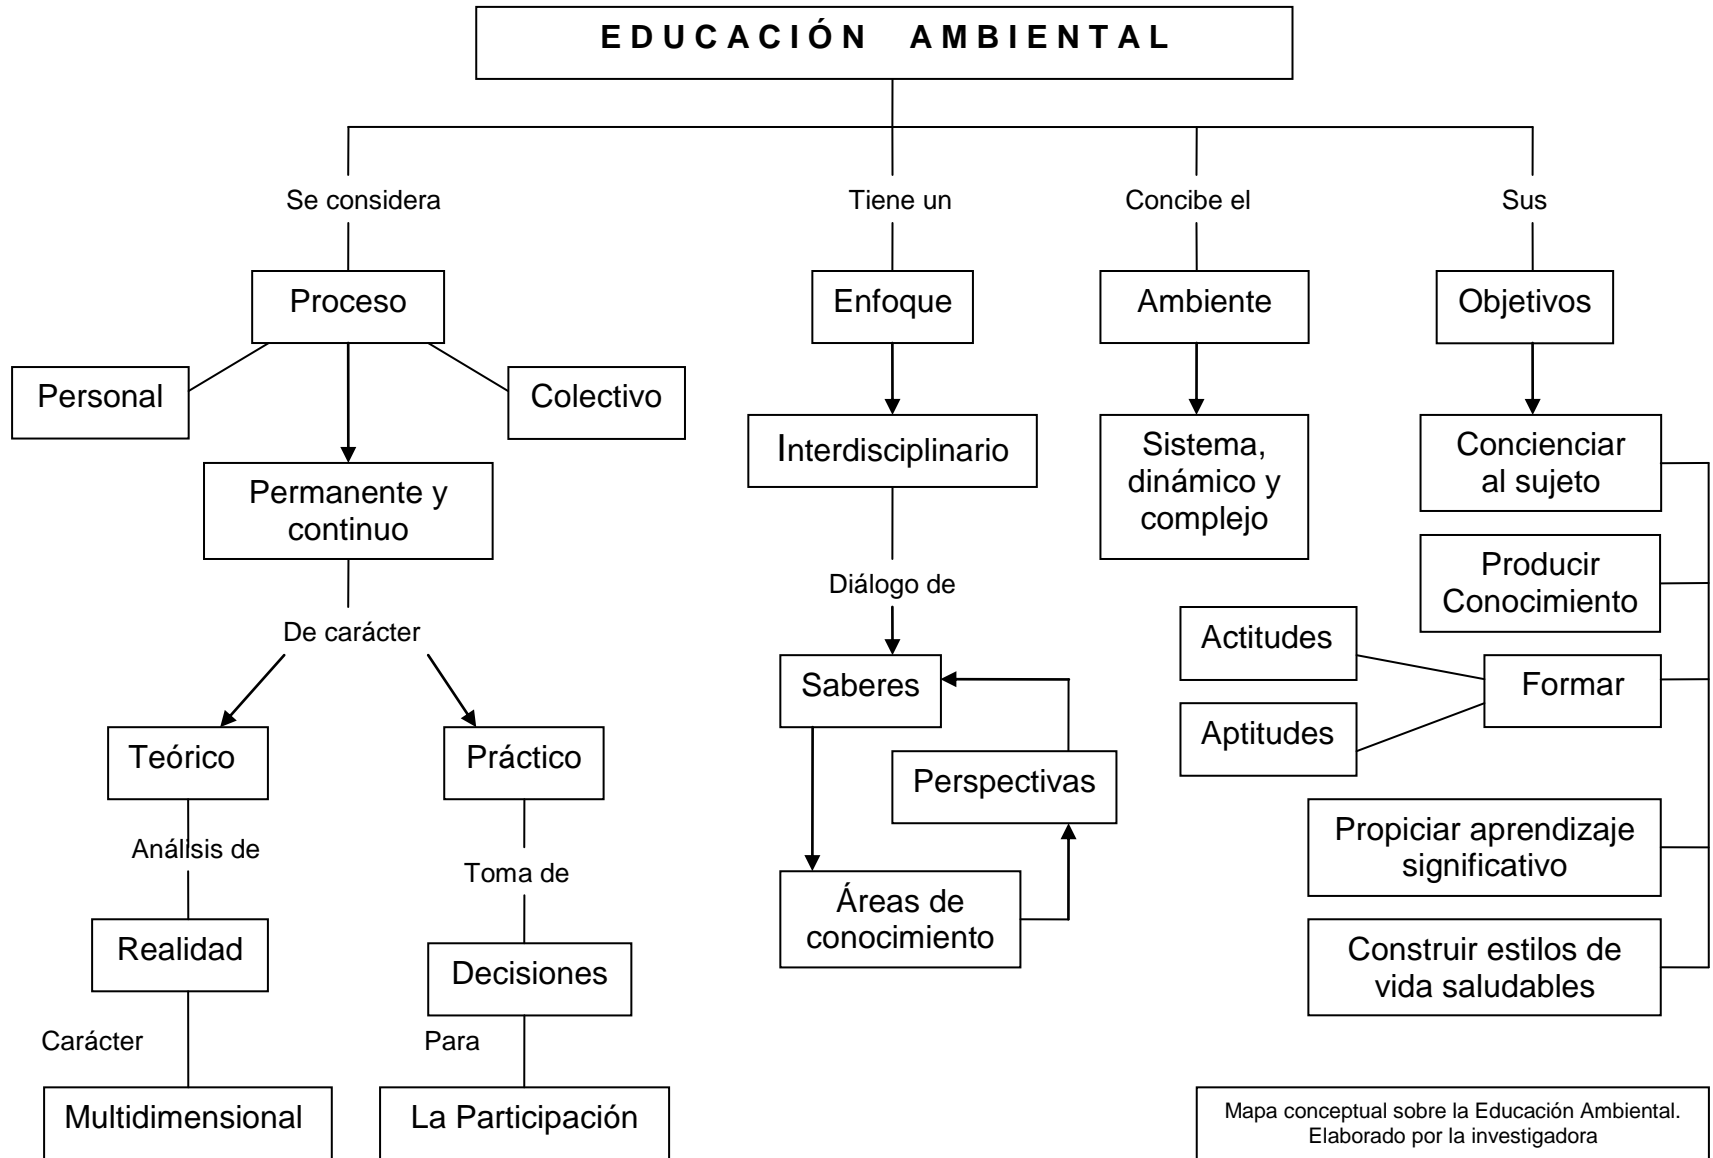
EDUCACIÓN AMBIENTAL

Se considera

Proceso

Personal

Colectivo

Permanente y continuo

De carácter

Teórico

Análisis de

Realidad

Carácter

Multidimensional

Práctico

Toma de

Decisiones

Para

La Participación

Tiene un

Enfoque

Interdisciplinario

Diálogo de

Saberes

Perspectivas

Áreas de conocimiento

Concibe el

Ambiente

Sistema, dinámico y complejo

Sus

Objetivos

Concienciar al sujeto

Producir Conocimiento

Actitudes

Formar

Aptitudes

Propiciar aprendizaje significativo

Construir estilos de vida saludables

Mapa conceptual sobre la Educación Ambiental. Elaborado por la investigadora